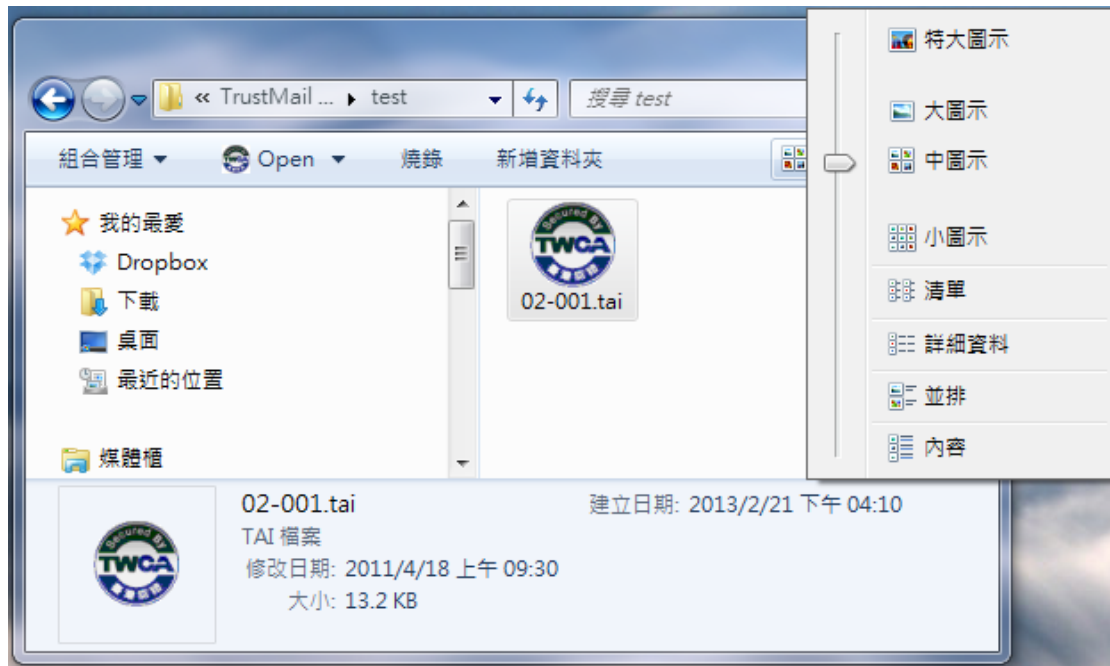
« TrustMail ... ▸ test

搜尋 test

組合管理 ▾

Open ▾

燒錄

新增資料夾

我的最愛

Dropbox

下載

桌面

最近的位置

媒體櫃

Secured By
TWCA

02-001.tai

特大圖示

大圖示

中圖示

小圖示

清單

詳細資料

並排

內容

Secured By
TWCA

02-001.tai

TAI 檔案

修改日期: 2011/4/18 上午 09:30

大小: 13.2 KB

建立日期: 2013/2/21 下午 04:10